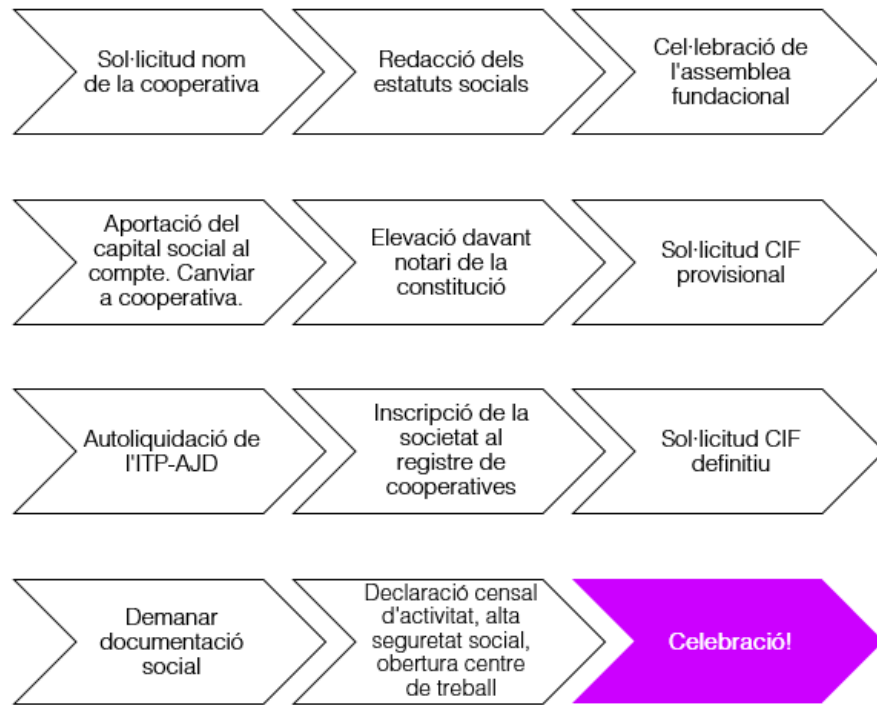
Sol·licitud nom de la cooperativa

Redacció dels estatuts socials

Cel·lebració de l'assemblea fundacional

Aportació del capital social al compte. Canviar a cooperativa.

Elevació davant notari de la constitució

Sol·licitud CIF provisional

Autoliquidació de l'ITP-AJD

Inscripció de la societat al registre de cooperatives

Sol·licitud CIF definitiu

Demanar documentació social

Declaració censal d'activitat, alta seguretat social, obertura centre de treball

Celebració!